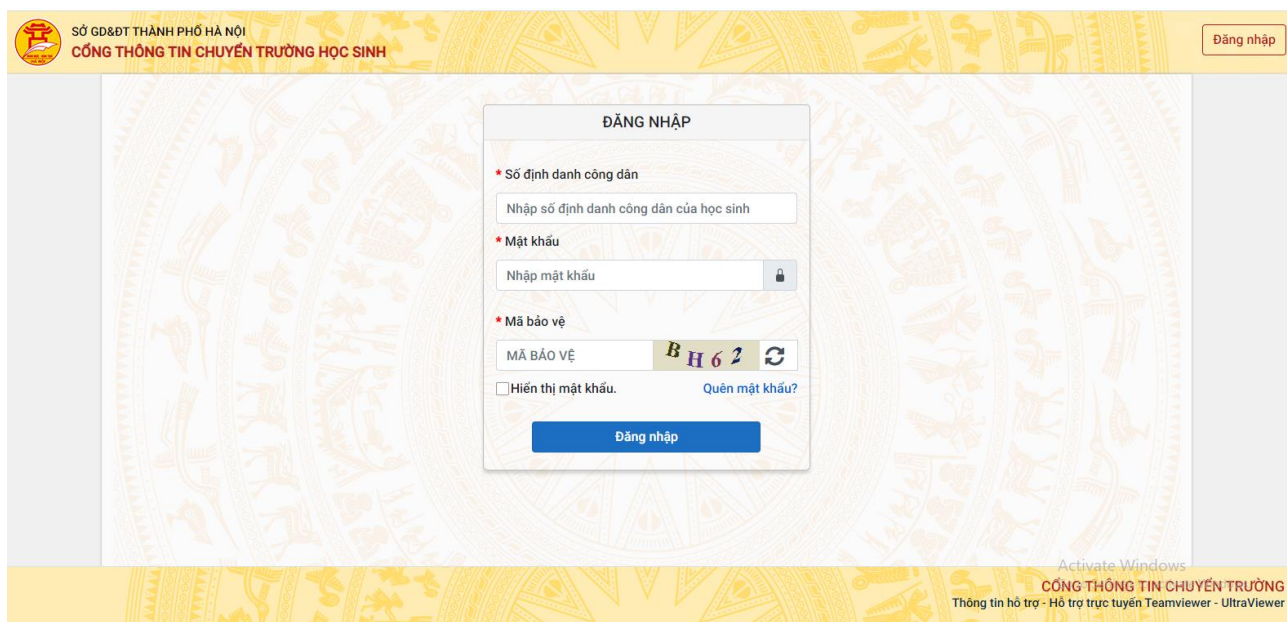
SỞ GD&ĐT THÀNH PHỐ HÀ NỘI
CỔNG THÔNG TIN CHUYỂN TRƯỜNG HỌC SINH

Đăng nhập

ĐĂNG NHẬP

* Số định danh công dân

Nhập số định danh công dân của học sinh

* Mật khẩu

Nhập mật khẩu

* Mã bảo vệ

MÃ BẢO VỆ

BH62

Hiển thị mật khẩu.

Quên mật khẩu?

Đăng nhập

Activate Windows

CỔNG THÔNG TIN CHUYỂN TRƯỜNG

Thông tin hỗ trợ - Hỗ trợ trực tuyến Teamviewer - UltraViewer